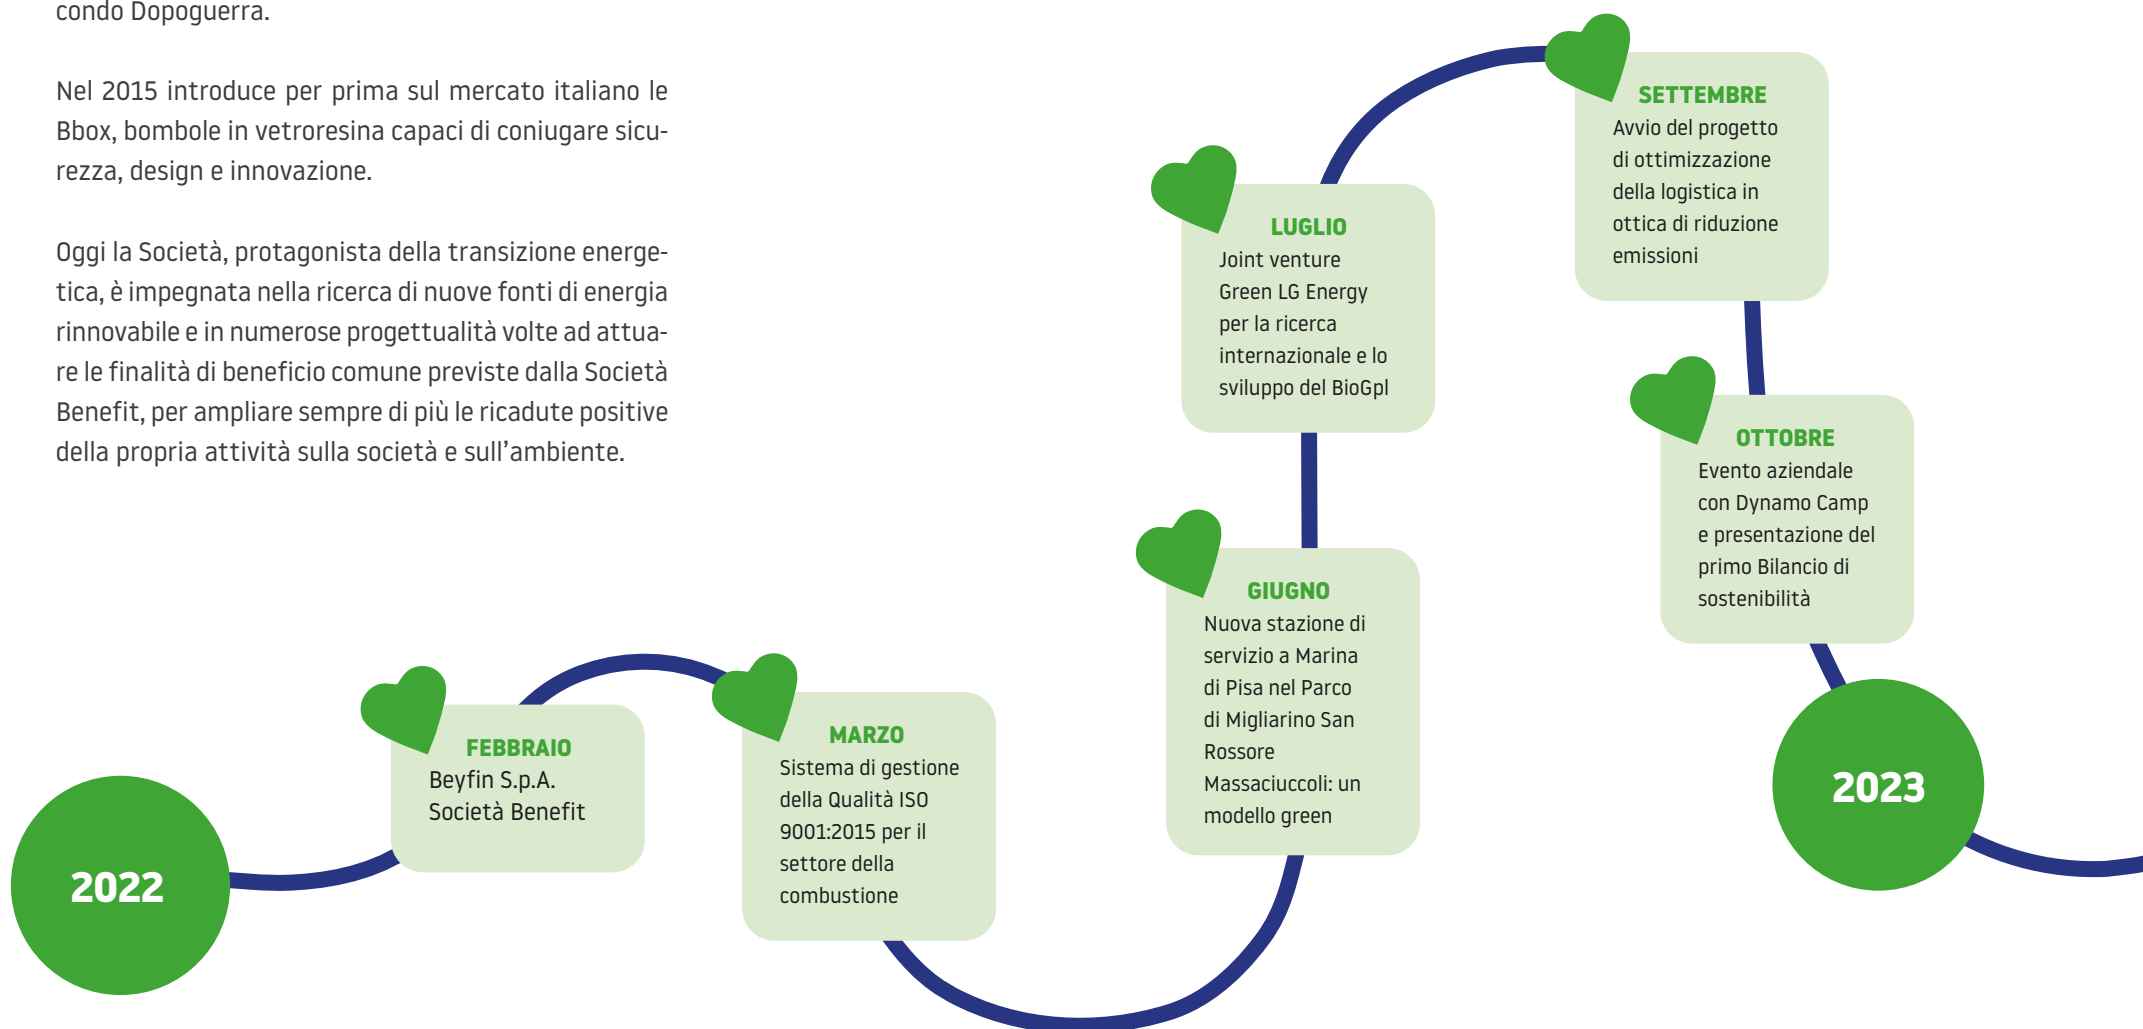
condo Dopoguerra.

Nel 2015 introduce per prima sul mercato italiano le Bbox, bombole in vetroresina capaci di coniugare sicurezza, design e innovazione.

Oggi la Società, protagonista della transizione energetica, è impegnata nella ricerca di nuove fonti di energia rinnovabile e in numerose progettualità volte ad attuare le finalità di beneficio comune previste dalla Società Benefit, per ampliare sempre di più le ricadute positive della propria attività sulla società e sull'ambiente.

2022

FEBBRAIO
Beyfin S.p.A. Società Benefit

MARZO
Sistema di gestione della Qualità ISO 9001:2015 per il settore della combustione

GIUGNO
Nuova stazione di servizio a Marina di Pisa nel Parco di Migliarino San Rossore Massaciuccoli: un modello green

LUGLIO
Joint venture Green LG Energy per la ricerca internazionale e lo sviluppo del BioGpl

SETTEMBRE
Avvio del progetto di ottimizzazione della logistica in ottica di riduzione emissioni

OTTOBRE
Evento aziendale con Dynamo Camp e presentazione del primo Bilancio di sostenibilità

2023